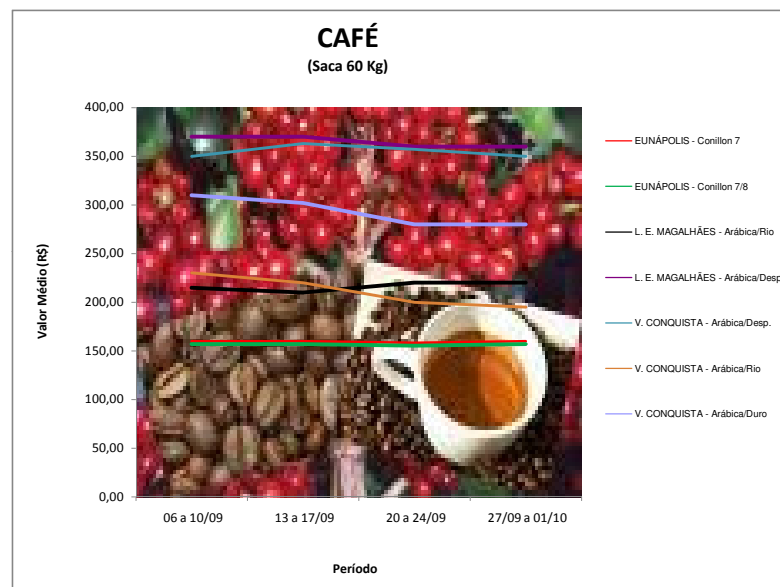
CAFÉ
(Saca 60 Kg)

Valor Médio (R$)

400,00
350,00
300,00
250,00
200,00
150,00
100,00
50,00
0,00

06 a 10/09
13 a 17/09
20 a 24/09
27/09 a 01/10

Período

EUNÁPOLIS - Conillon 7
EUNÁPOLIS - Conillon 7/8
L. E. MAGALHÃES - Arábica/Rio
L. E. MAGALHÃES - Arábica/Desp
V. CONQUISTA - Arábica/Desp.
V. CONQUISTA - Arábica/Rio
V. CONQUISTA - Arábica/Duro